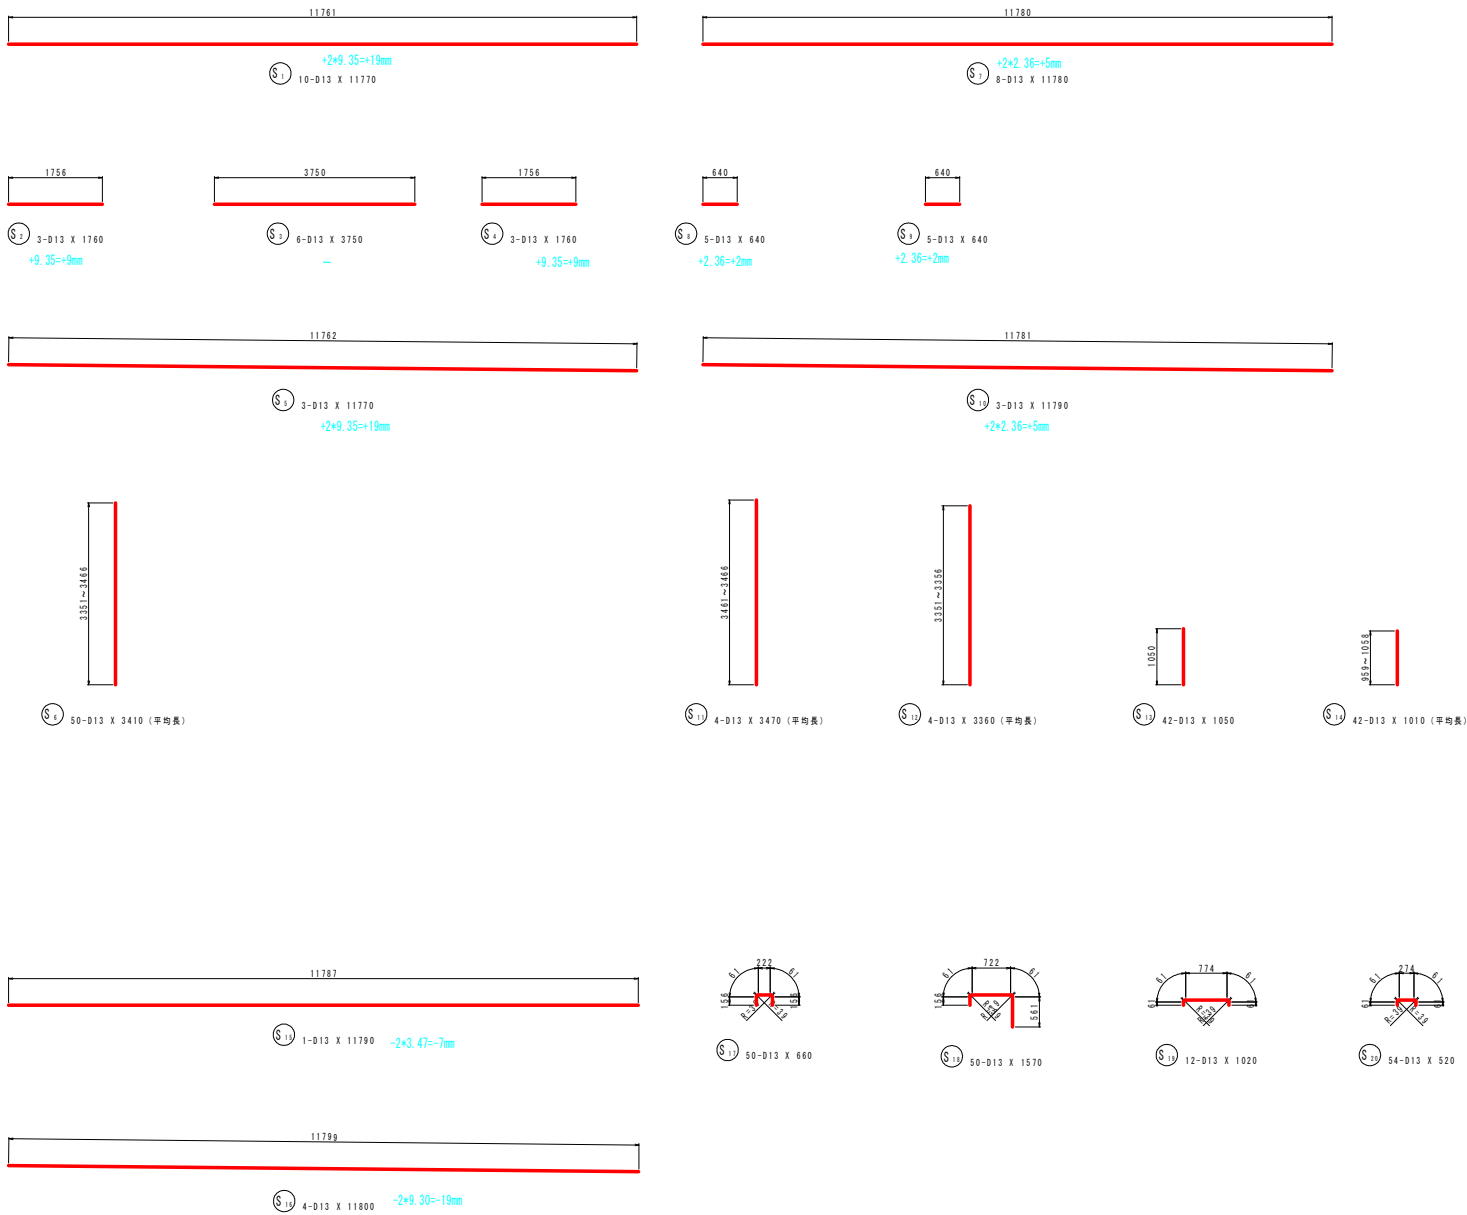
11761

+2*9.35=+19mm

S1 10-D13 X 11770

11780

+2*2.36=+5mm

S7 8-D13 X 11780

1756

S2 3-D13 X 1760

+9.35=+9mm

3750

S3 6-D13 X 3750

–

1756

S4 3-D13 X 1760

+9.35=+9mm

640

S8 5-D13 X 640

+2.36=+2mm

640

S9 5-D13 X 640

+2.36=+2mm

11762

S5 3-D13 X 11770

+2*9.35=+19mm

11781

S10 3-D13 X 11790

+2*2.36=+5mm

3351~3466

S6 50-D13 X 3410 (平均長)

3461~3466

S11 4-D13 X 3470 (平均長)

3351~3356

S12 4-D13 X 3360 (平均長)

1050

S13 42-D13 X 1050

959~1058

S14 42-D13 X 1010 (平均長)

11787

S15 1-D13 X 11790

-2*3.47=-7mm

222

61

61

156

156

S17 50-D13 X 660

722

61

61

156

561

S18 50-D13 X 1570

774

61

61

61

61

S19 12-D13 X 1020

274

61

61

61

61

S20 54-D13 X 520

11799

S16 4-D13 X 11800

-2*9.30=-19mm